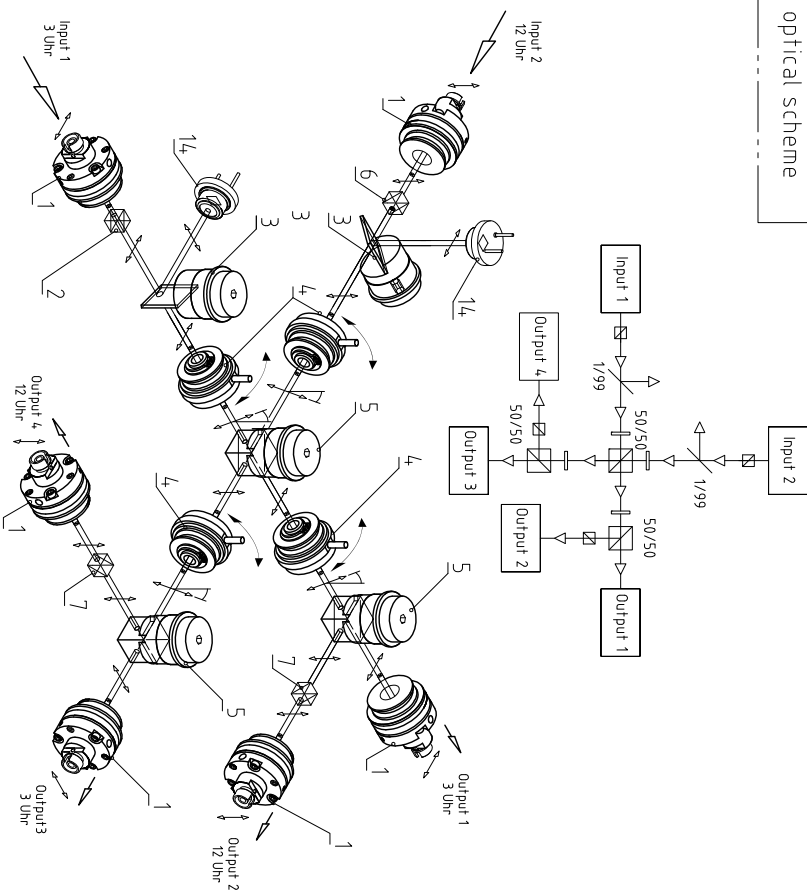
optical scheme

Input 1

Input 2

1/99

1/99

50/50

50/50

50/50

Output 4

Output 3

Output 2

Output 1

Input 2
12 Uhr

Input 1
3 Uhr

1

1

6

14

14

3

3

2

4

4

4

4

5

5

5

7

7

1

1

1

1

Output 4
12 Uhr

Output3
3 Uhr

Output 2
12 Uhr

Output 1
3 Uhr